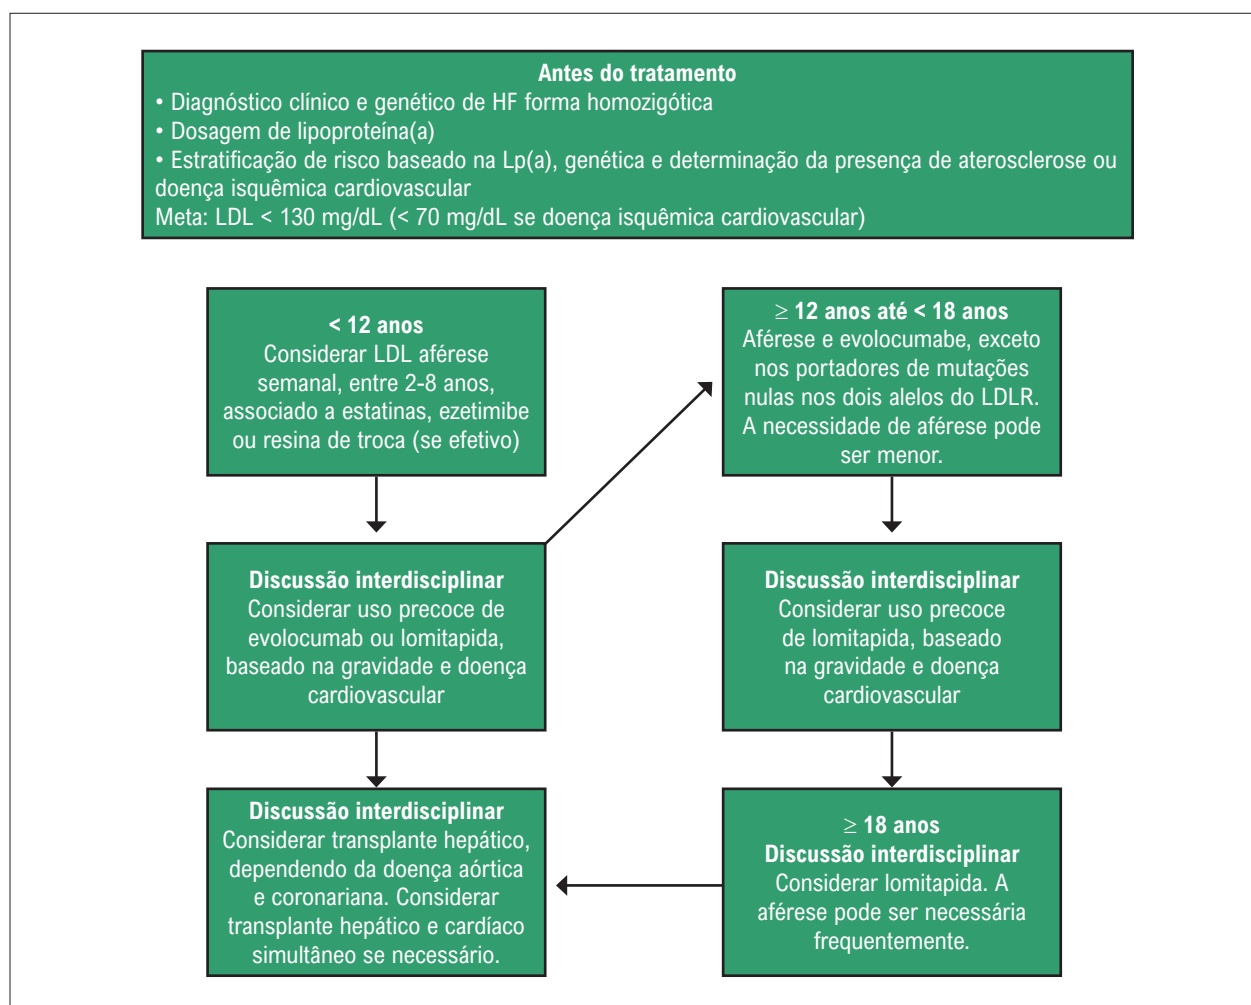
Antes do tratamento
• Diagnóstico clínico e genético de HF forma homozigótica
• Dosagem de lipoproteína(a)
• Estratificação de risco baseado na Lp(a), genética e determinação da presença de aterosclerose ou doença isquêmica cardiovascular
Meta: LDL < 130 mg/dL (< 70 mg/dL se doença isquêmica cardiovascular)

< 12 anos
Considerar LDL aférese semanal, entre 2-8 anos, associado a estatinas, ezetimibe ou resina de troca (se efetivo)

$\geq$ 12 anos até < 18 anos
Aférese e evolocumabe, exceto nos portadores de mutações nulas nos dois alelos do LDLR. A necessidade de aférese pode ser menor.

Discussão interdisciplinar
Considerar uso precoce de evolocumab ou lomitapida, baseado na gravidade e doença cardiovascular

Discussão interdisciplinar
Considerar uso precoce de lomitapida, baseado na gravidade e doença cardiovascular

Discussão interdisciplinar
Considerar transplante hepático, dependendo da doença aórtica e coronariana. Considerar transplante hepático e cardíaco simultâneo se necessário.

$\geq$ 18 anos
Discussão interdisciplinar
Considerar lomitapida. A aférese pode ser necessária frequentemente.